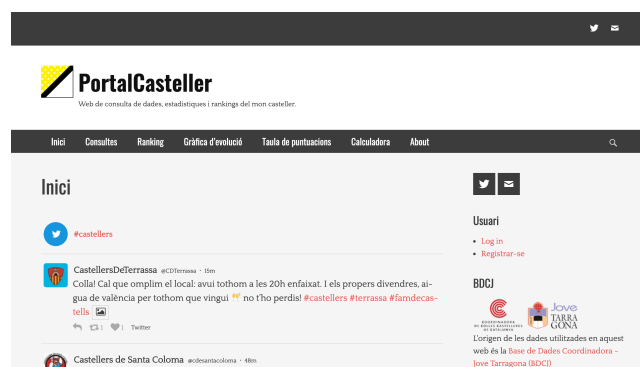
PortalCasteller

Web de consulta de dades, estadístiques i rankings del mon casteller.

Inici Consultes Ranking Gràfica d'evolució Taula de puntuacions Calculadora About

Inici

#castellers

CastellersDeTerrassa @CDTerrassa · 15m

Colla! Cal que omplim el local: avui tothom a les 20h enfaixat. I els propers divendres, aigua de valència per tothom que vingui no t'ho perdis! #castellers #terrassa #famdecastells

1 1 Twitter

Castellers de Santa Coloma @cdesantacoloma · 48m

Usuari

• Log in
• Registrar-se

BDCJ

COORDINADORA DE COLLES CASTELLERES DE CATALUNYA

Jove TARRAGONA

L'origen de les dades utilitzades en aquest web és la Base de Dades Coordinadora - Jove Tarragona (BDCJ)